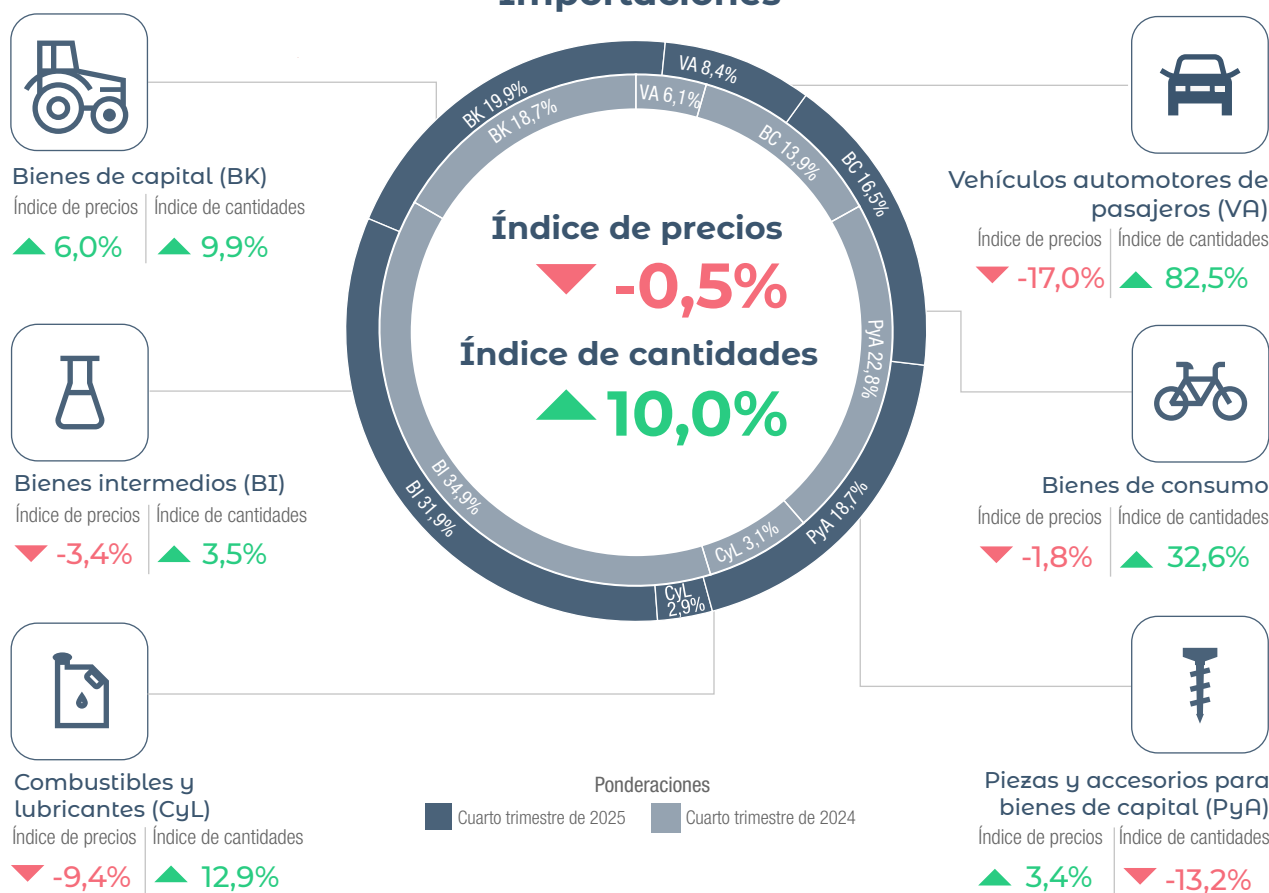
Importaciones

Bienes de capital (BK)
Índice de precios 6,0%
Índice de cantidades 9,9%

Bienes intermedios (BI)
Índice de precios -3,4%
Índice de cantidades 3,5%

Combustibles y lubricantes (CyL)
Índice de precios -9,4%
Índice de cantidades 12,9%

VA 8,4%
VA 6,1%
BK 19,9%
BK 18,7%
BC 13,9%
BC 16,5%
PyA 22,8%
PyA 18,7%
CyL 3,1%
CyL 2,9%
BI 34,9%
BI 31,9%

Índice de precios
-0,5%
Índice de cantidades
10,0%

Vehículos automotores de pasajeros (VA)
Índice de precios -17,0%
Índice de cantidades 82,5%

Bienes de consumo
Índice de precios -1,8%
Índice de cantidades 32,6%

Piezas y accesorios para bienes de capital (PyA)
Índice de precios 3,4%
Índice de cantidades -13,2%

Ponderaciones
Cuarto trimestre de 2025
Cuarto trimestre de 2024